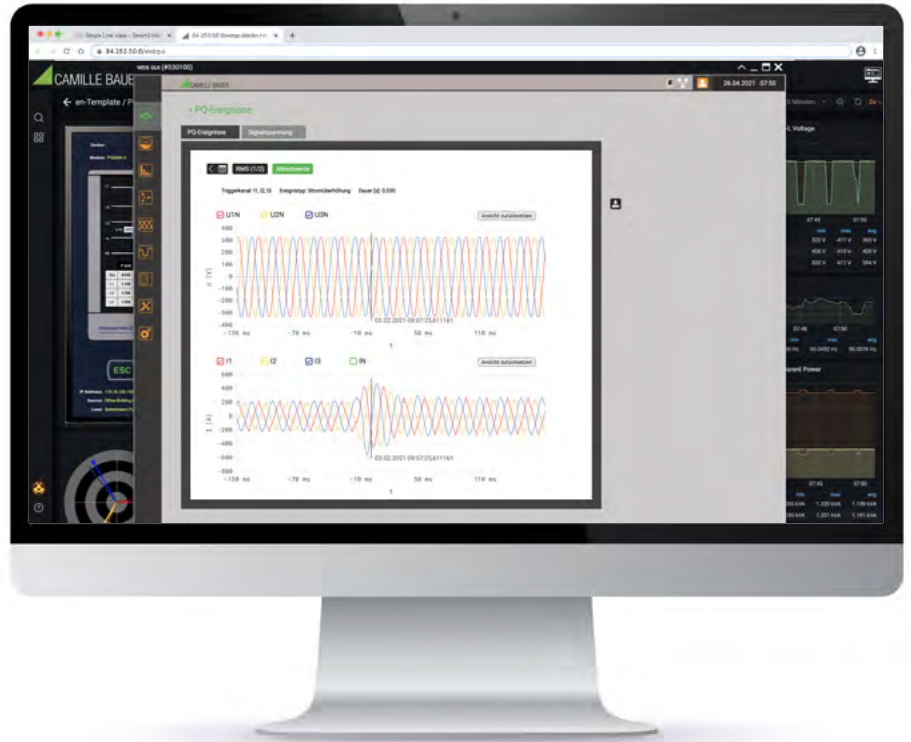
Simple Live View - SmartCollect
84.253.50.6/webgui

wss-aus (#030100)
CAMILLE BAUER
en-Template / P
CAMILLE BAUER
26.04.2021 07:56
› PQ-Ereignisse
PQ-Ereignisse
Signalspannung
RMS (1/2)
Abtastwerte
Triggerkanal: I1, I2, I3 Ereignistyp: Stromüberhöhung Dauer [s]: 0.030
U1N U2N U3N
Ansicht zurücksetzen
400
300
200
100
0
-100
-200
-300
-400
U [V]
03.02.2021 09:07:25,611161
-130 ms -70 ms -10 ms 50 ms 110 ms
t
I1 I2 I3 IN
Ansicht zurücksetzen
500
400
300
200
100
0
-100
-200
-300
-400
-500
I [A]
03.02.2021 09:07:25,611161
-130 ms -70 ms -10 ms 50 ms 110 ms
t
ESC
L Voltage
Parent Power